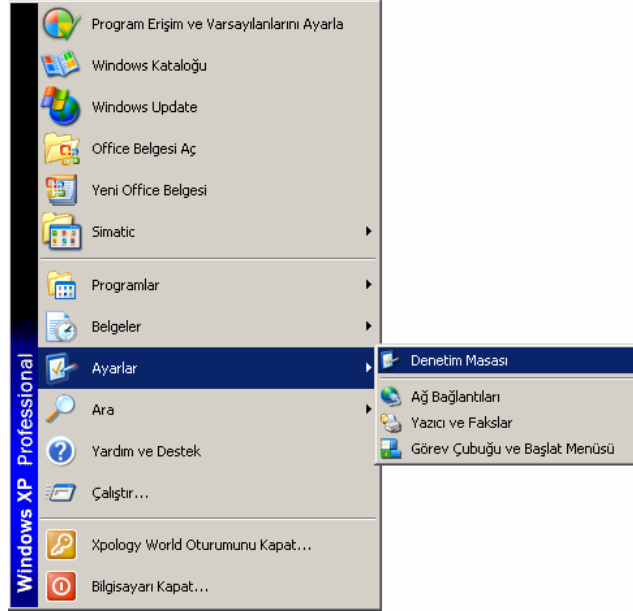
Windows XP Professional

Program Erişim ve Varsayılanlarını Ayarla
Windows Kataloğu
Windows Update
Office Belgesi Aç
Yeni Office Belgesi
Simatic
Programlar
Belgeler
Ayarlar
Ara
Yardım ve Destek
Çalıştır...
Xpology World Oturumunu Kapat...
Bilgisayarı Kapat...

Denetim Masası
Ağ Bağlantıları
Yazıcı ve Fakslar
Görev Çubuğu ve Başlat Menüsü